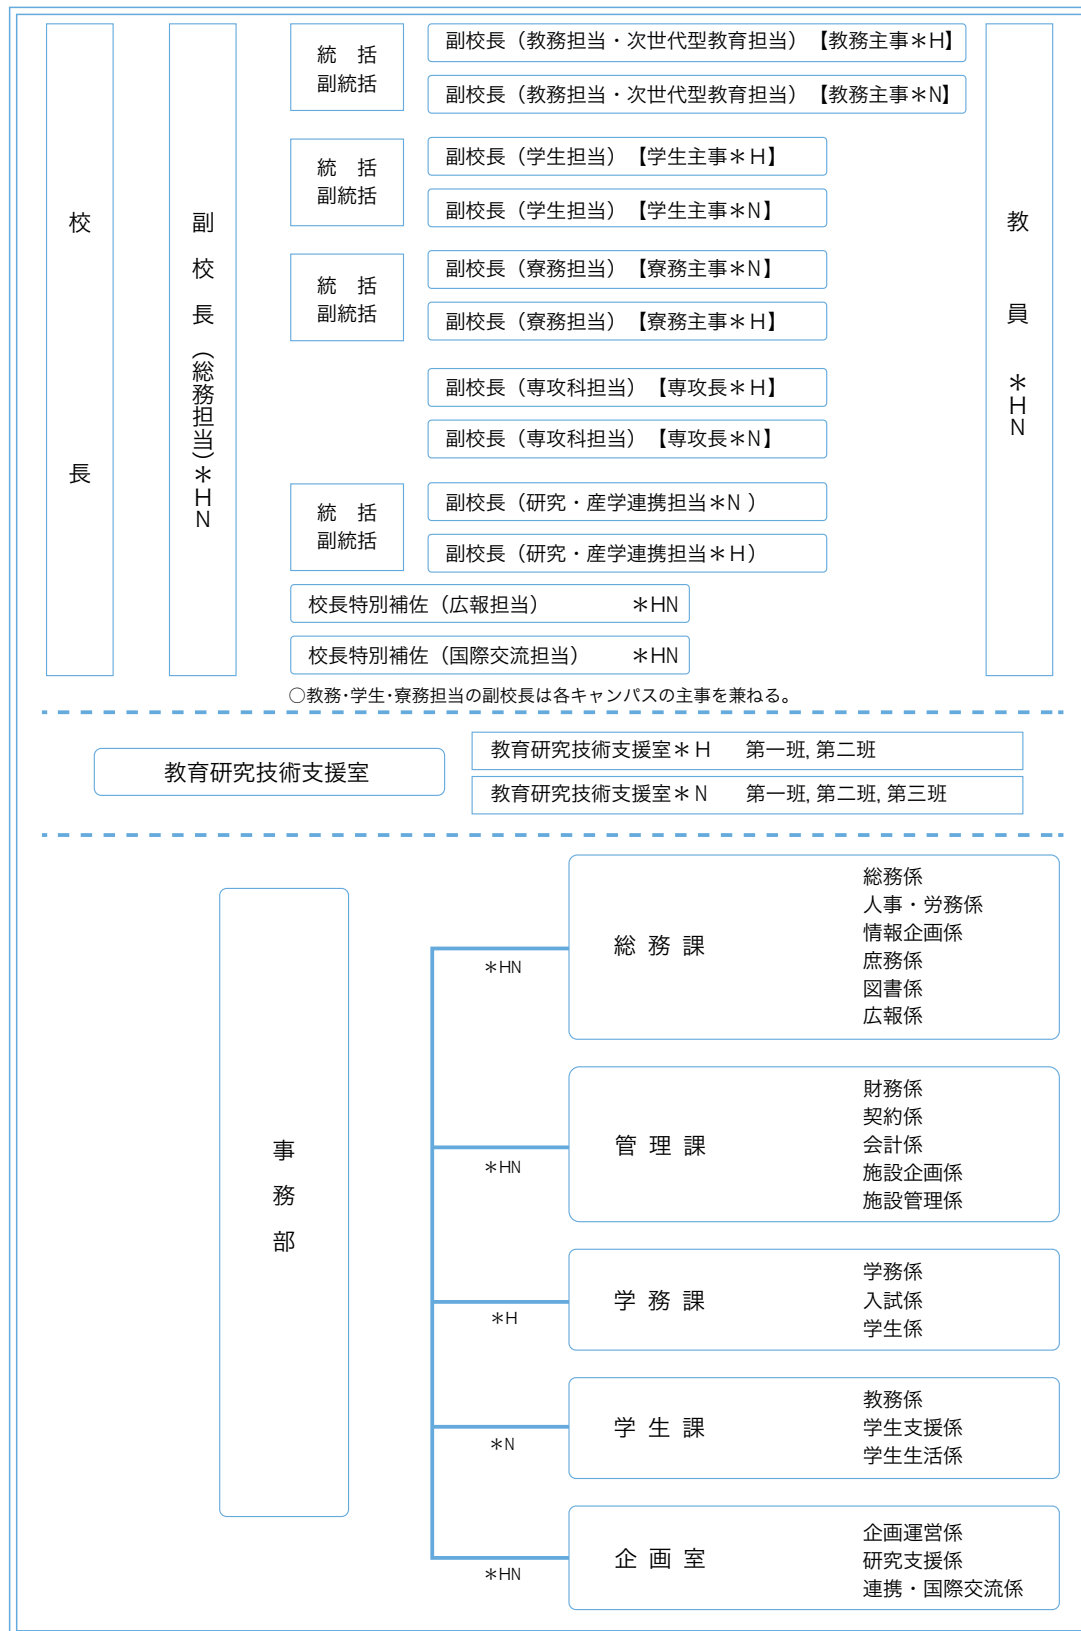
校長

副校長（総務担当）＊HN

統　括
副統括

副校長（教務担当・次世代型教育担当）【教務主事＊H】

副校長（教務担当・次世代型教育担当）【教務主事＊N】

統　括
副統括

副校長（学生担当）【学生主事＊H】

副校長（学生担当）【学生主事＊N】

統　括
副統括

副校長（寮務担当）【寮務主事＊N】

副校長（寮務担当）【寮務主事＊H】

副校長（専攻科担当）【専攻長＊H】

副校長（専攻科担当）【専攻長＊N】

統　括
副統括

副校長（研究・産学連携担当＊N）

副校長（研究・産学連携担当＊H）

校長特別補佐（広報担当）　＊HN

校長特別補佐（国際交流担当）　＊HN

教員＊HN

○教務･学生･寮務担当の副校長は各キャンパスの主事を兼ねる。

教育研究技術支援室

教育研究技術支援室＊H　第一班, 第二班

教育研究技術支援室＊N　第一班, 第二班, 第三班

事務部

＊HN
総務課
総務係
人事・労務係
情報企画係
庶務係
図書係
広報係

＊HN
管理課
財務係
契約係
会計係
施設企画係
施設管理係

＊H
学務課
学務係
入試係
学生係

＊N
学生課
教務係
学生支援係
学生生活係

＊HN
企画室
企画運営係
研究支援係
連携・国際交流係